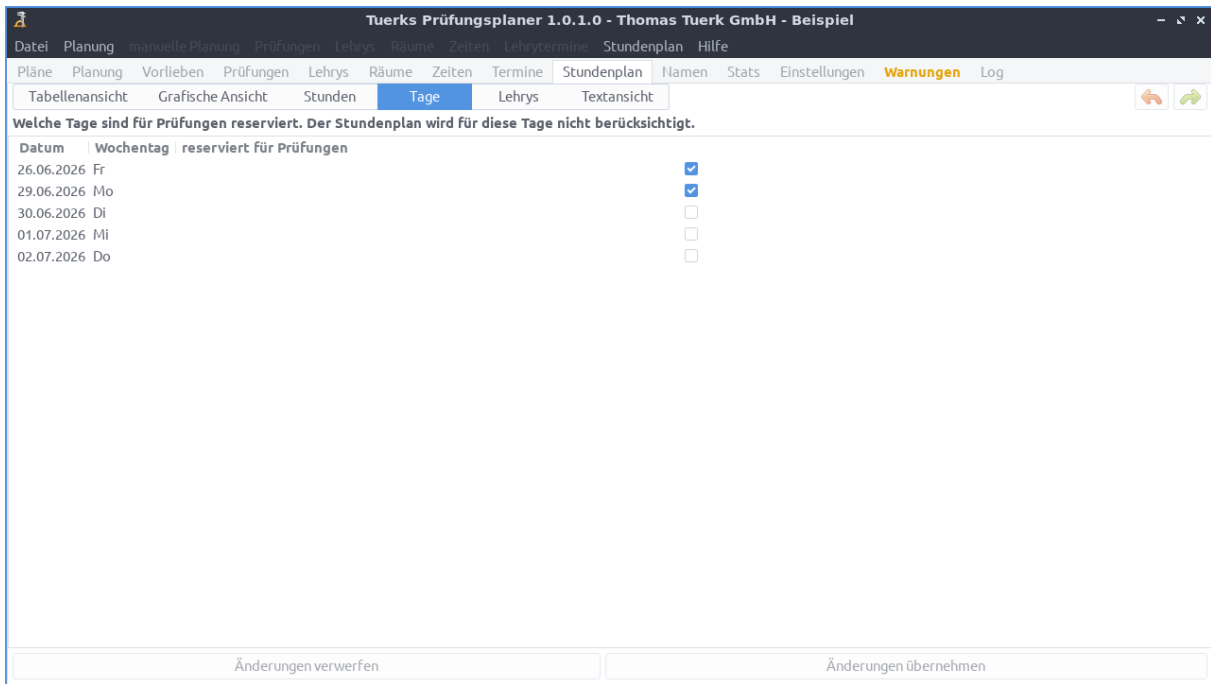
Tuerks Prüfungsplaner 1.0.1.0 - Thomas Tuerk GmbH - Beispiel

Datei Planung manuelle Planung Prüfungen Lehrys Räume Zeiten Lehrytermine Stundenplan Hilfe

Pläne Planung Vorlieben Prüfungen Lehrys Räume Zeiten Termine Stundenplan Namen Stats Einstellungen Warnungen Log

Tabellenansicht Grafische Ansicht Stunden Tage Lehrys Textansicht

Welche Tage sind für Prüfungen reserviert. Der Stundenplan wird für diese Tage nicht berücksichtigt.

| Datum | Wochentag | reserviert für Prüfungen |
|---|---|---|
| 26.06.2026 | Fr | ☑ |
| 29.06.2026 | Mo | ☑ |
| 30.06.2026 | Di | ☐ |
| 01.07.2026 | Mi | ☐ |
| 02.07.2026 | Do | ☐ |

Änderungen verwerfen Änderungen übernehmen